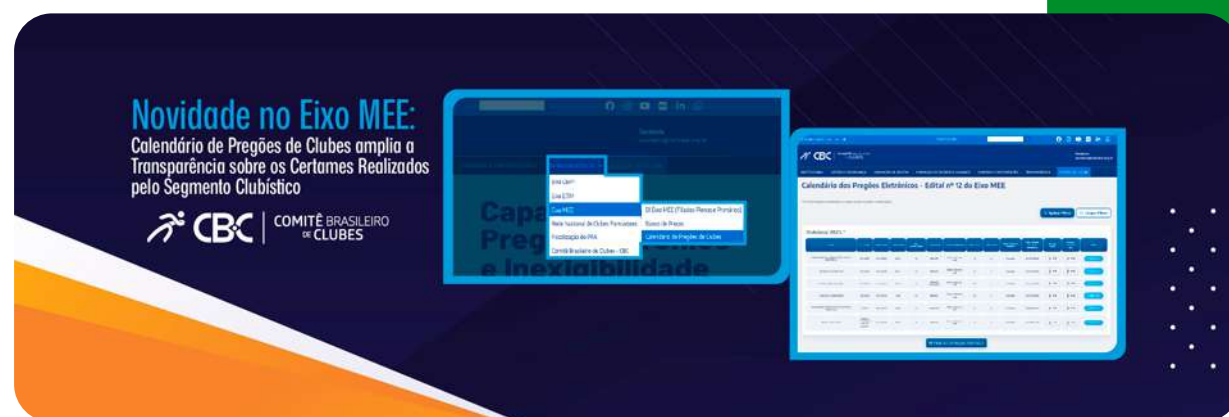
Novidade no Eixo MEE:
Calendário de Pregões de Clubes amplia a Transparência sobre os Certames Realizados pelo Segmento Clubístico

CBC | COMITÊ BRASILEIRO DE CLUBES

Eixo CBF
Eixo ETPP
Eixo MEE
Rede Nacional de Clubes Formadores
Fiscalização de PAA
Comitê Brasileiro de Clubes - CBC

III Eixo MEE (Títulos Plenos e Próprios)
Busca de Preços
Calendário de Pregões de Clubes

Capa
Preg
e Inexigibilidade

CBC

Calendário dos Pregões Eletrônicos - Edital nº 12 do Eixo MEE